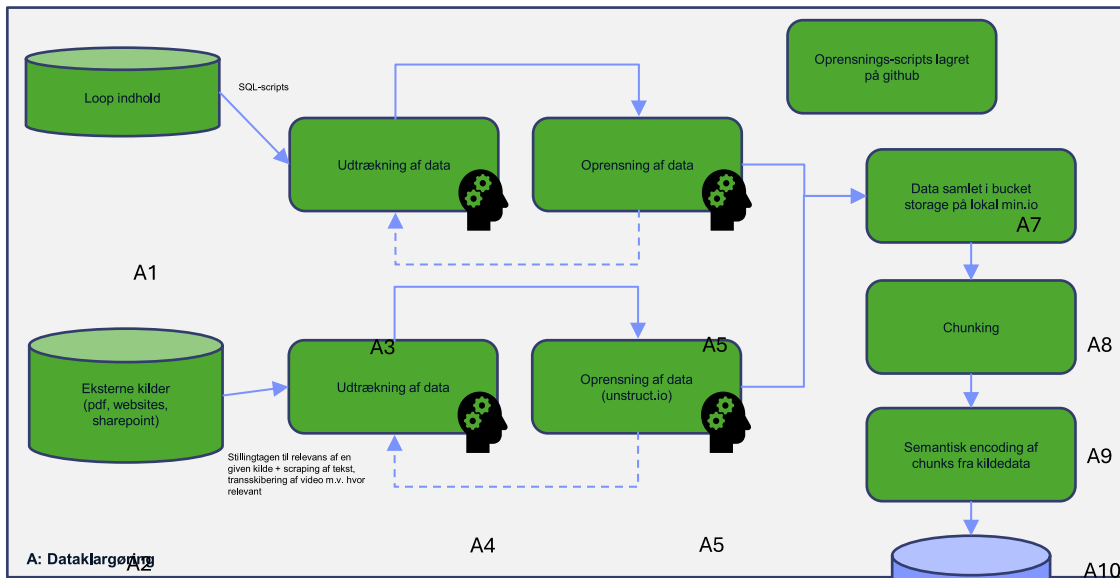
Loop indhold

SQL-scripts

Udtrækning af data

Oprensning af data

Oprensnings-scripts lagret på github

Data samlet i bucket storage på lokal min.io

A7

A1

Chunking

A8

A3

A5

Eksterne kilder (pdf, websites, sharepoint)

Udtrækning af data

Oprensning af data (unstruct.io)

Semantisk encoding af chunks fra kildedata

A9

Stillingtagen til relevans af en given kilde + scraping af tekst, transskibering af video m.v. hvor relevant

A: Dataklargøring

A2

A4

A5

A10